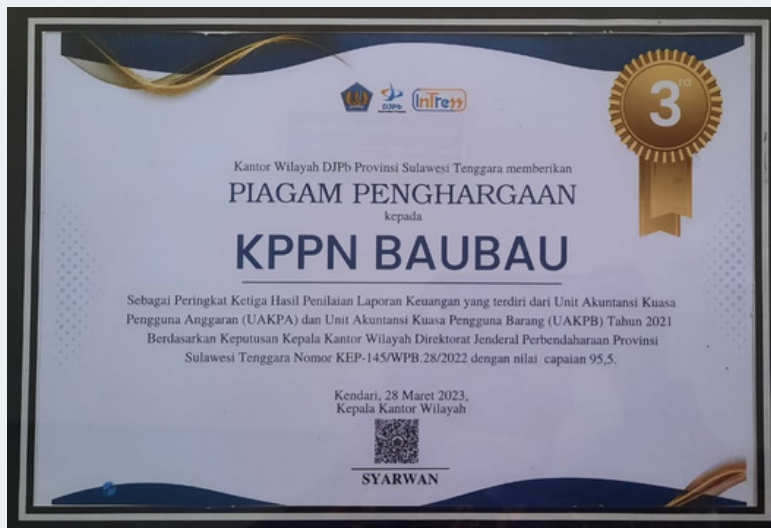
DJPb InTress

3rd

Kantor Wilayah DJPb Provinsi Sulawesi Tenggara memberikan
PIAGAM PENGHARGAAN
kepada
KPPN BAUBAU

Sebagai Peringkat Ketiga Hasil Penilaian Laporan Keuangan yang terdiri dari Unit Akuntansi Kuasa Pengguna Anggaran (UAKPA) dan Unit Akuntansi Kuasa Pengguna Barang (UAKPB) Tahun 2021 Berdasarkan Keputusan Kepala Kantor Wilayah Direktorat Jenderal Perbendaharaan Provinsi Sulawesi Tenggara Nomor KEP-145/WPB.28/2022 dengan nilai capaian 95,5.

Kendari, 28 Maret 2023,
Kepala Kantor Wilayah

SYARWAN